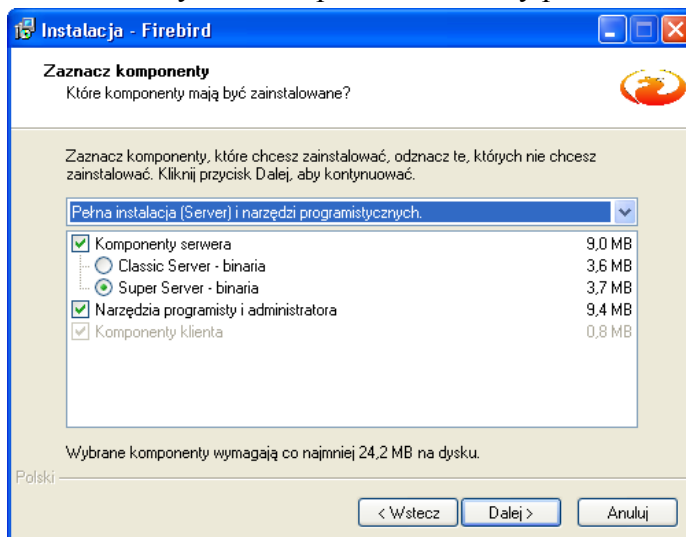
Instalacja - Firebird

Zaznacz komponenty
Które komponenty mają być zainstalowane?

Zaznacz komponenty, które chcesz zainstalować, odznacz te, których nie chcesz zainstalować. Kliknij przycisk Dalej, aby kontynuować.

Pełna instalacja (Server) i narzędzi programistycznych.

| | |
|---|---|
| Komponenty serwera | 9,0 MB |
| Classic Server - binaria | 3,6 MB |
| Super Server - binaria | 3,7 MB |
| Narzędzia programisty i administratora | 9,4 MB |
| Komponenty klienta | 0,8 MB |

Wybrane komponenty wymagają co najmniej 24,2 MB na dysku.

Polski

< Wstecz
Dalej >
Anuluj